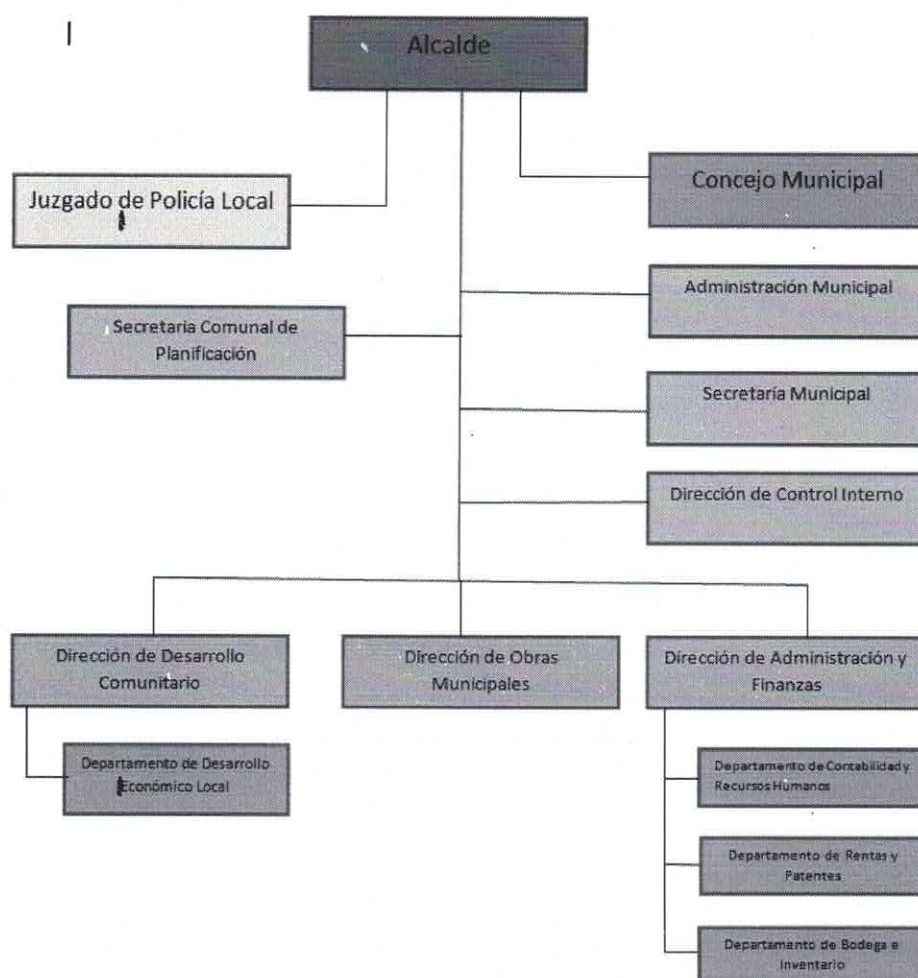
Alcalde

Juzgado de Policía Local

Concejo Municipal

Administración Municipal

Secretaria Comunal de Planificación

Secretaría Municipal

Dirección de Control Interno

Dirección de Desarrollo Comunitario

Dirección de Obras Municipales

Dirección de Administración y Finanzas

Departamento de Desarrollo Económico Local

Departamento de Contabilidad y Recursos Humanos

Departamento de Rentas y Patentes

Departamento de Bodega e Inventario